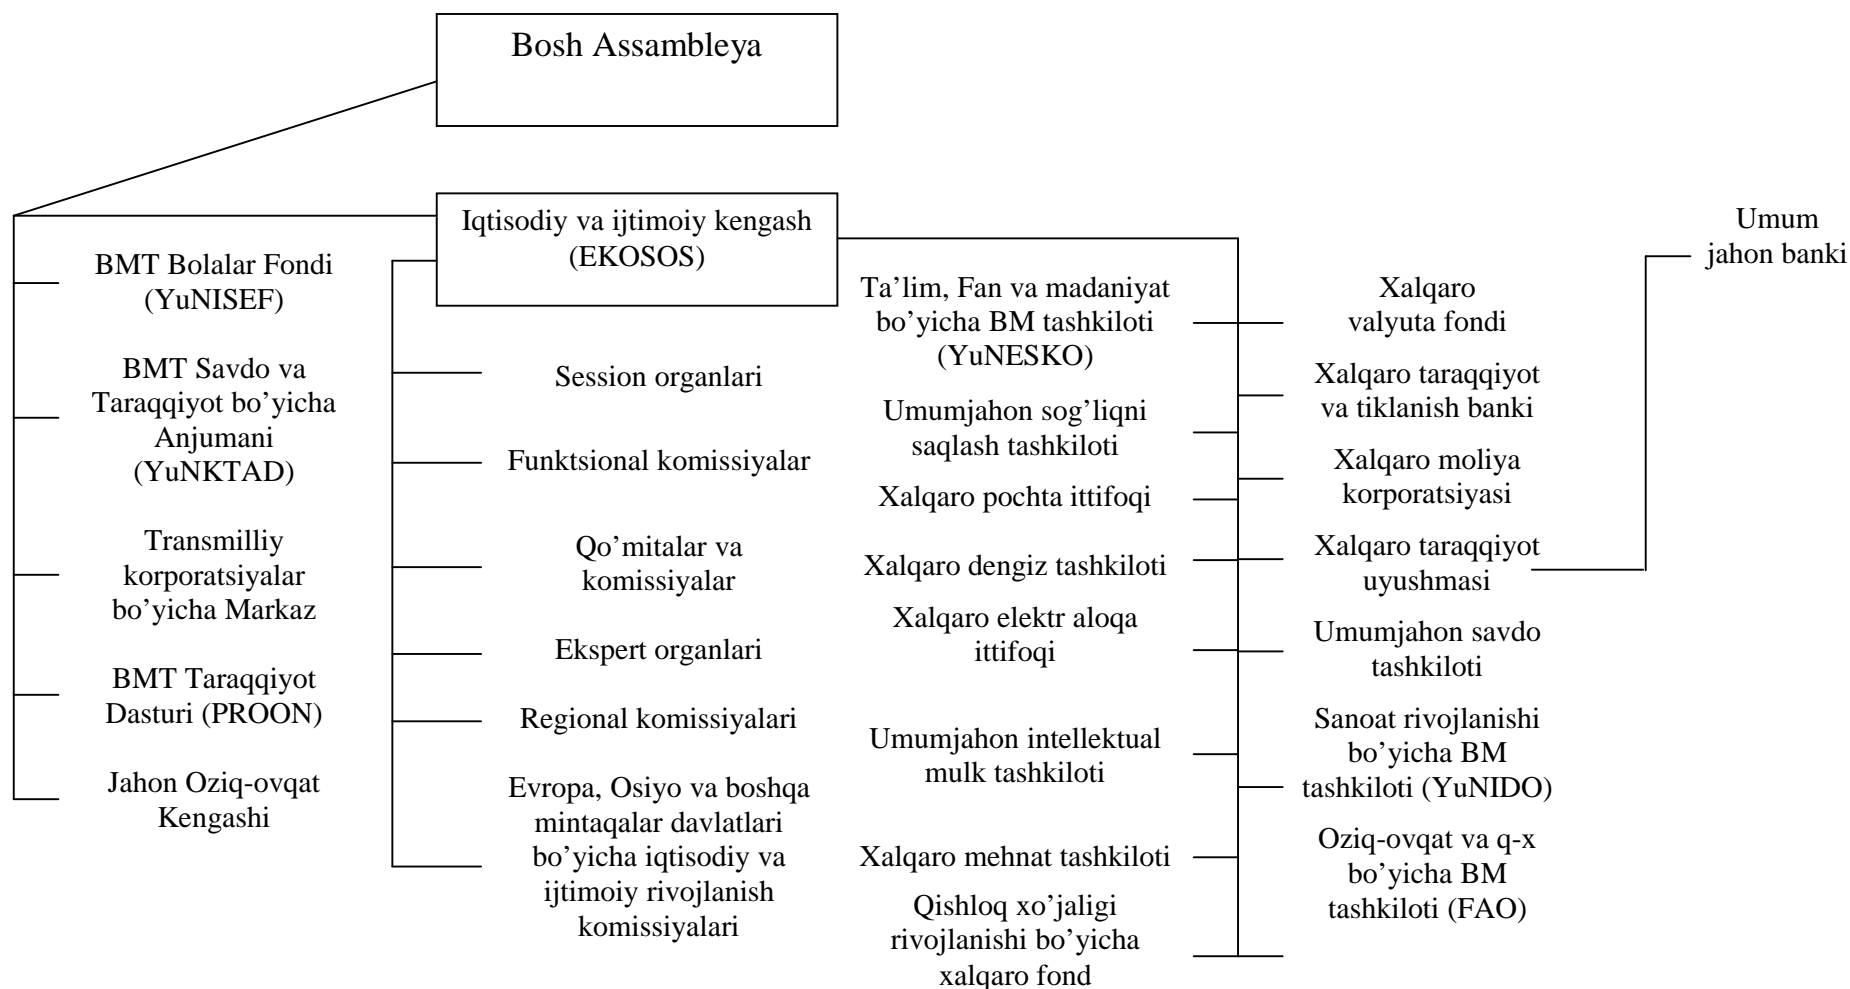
Bosh Assambleya

Iqtisodiy va ijtimoiy kengash (EKOSOS)

BMT Bolalar Fondi (YuNISEF)

BMT Savdo va Taraqqiyot bo'yicha Anjumani (YuNKTAD)

Transmilliy korporatsiyalar bo'yicha Markaz

BMT Taraqqiyot Dasturi (PROON)

Jahon Oziq-ovqat Kengashi

Session organlari

Funktsional komissiyalar

Qo'mitalar va komissiyalar

Ekspert organlari

Regional komissiyalari

Evropa, Osiyo va boshqa mintaqalar davlatlari bo'yicha iqtisodiy va ijtimoiy rivojlanish komissiyalari

Ta'lim, Fan va madaniyat bo'yicha BM tashkiloti (YuNESKO)

Umumjahon sog'liqni saqlash tashkiloti

Xalqaro pochta ittifoqi

Xalqaro dengiz tashkiloti

Xalqaro elektr aloqa ittifoqi

Umumjahon intellektual mulk tashkiloti

Xalqaro mehnat tashkiloti

Qishloq xo'jaligi rivojlanishi bo'yicha xalqaro fond

Xalqaro valyuta fondi

Xalqaro taraqqiyot va tiklanish banki

Xalqaro moliya korporatsiyasi

Xalqaro taraqqiyot uyushmasi

Umumjahon savdo tashkiloti

Sanoat rivojlanishi bo'yicha BM tashkiloti (YuNIDO)

Oziq-ovqat va q-x bo'yicha BM tashkiloti (FAO)

Umum jahon banki